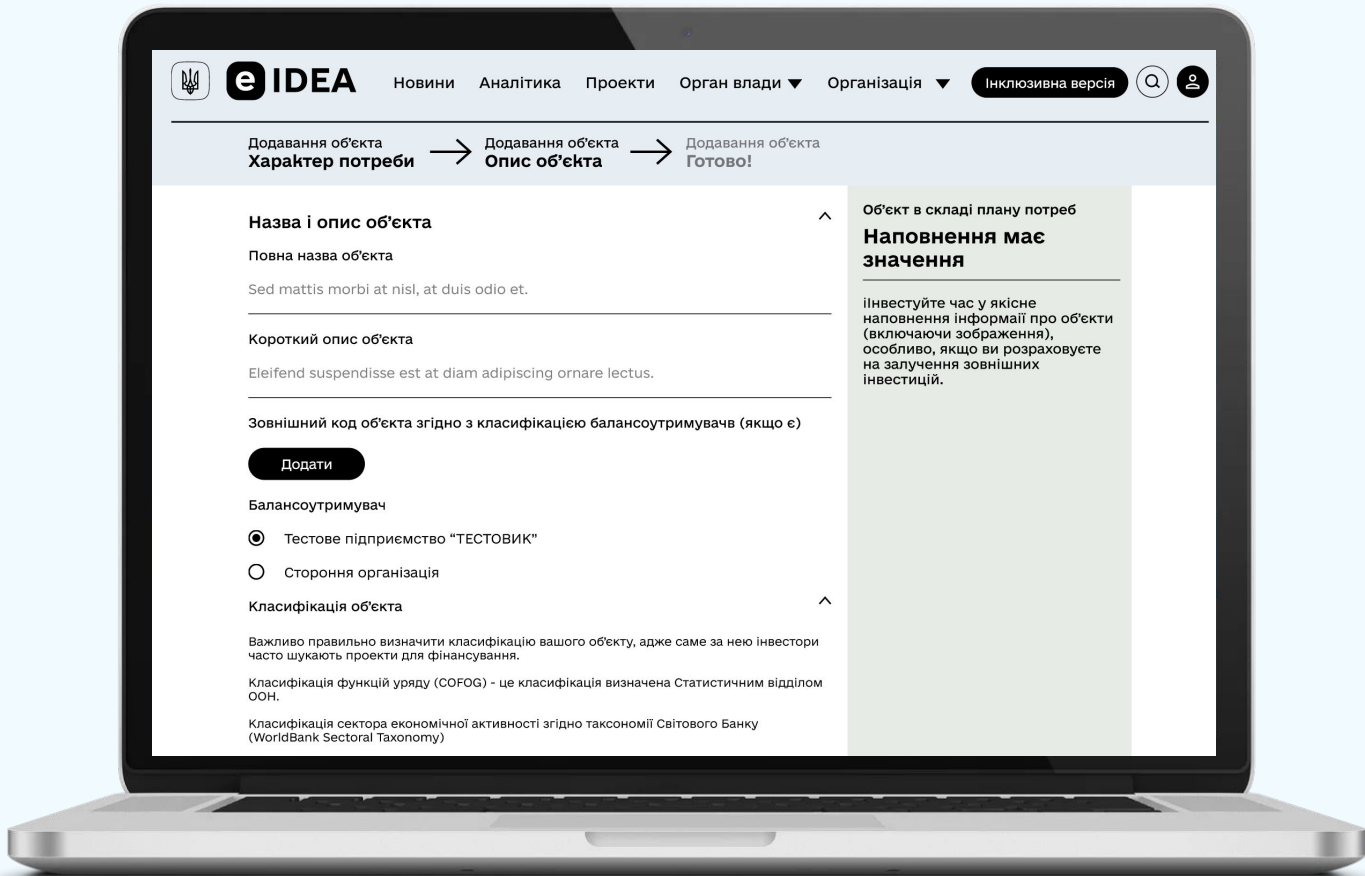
e IDEA Новини Аналітика Проекти Орган влади ▼ Організація ▼ Інклюзивна версія

Додавання об'єкта
Характер потреби → Додавання об'єкта
Опис об'єкта → Додавання об'єкта
Готово!

Назва і опис об'єкта

Повна назва об'єкта

Sed mattis morbi at nisl, at duis odio et.

Короткий опис об'єкта

Eleifend suspendisse est at diam adipiscing ornare lectus.

Зовнішній код об'єкта згідно з класифікацією балансоутримувачв (якщо є)

Додати

Балансоутримувач

Тестове підприємство "ТЕСТОВИК"

Стороння організація

Класифікація об'єкта

Важливо правильно визначити класифікацію вашого об'єкту, адже саме за нею інвестори часто шукають проекти для фінансування.

Класифікація функцій уряду (COFOG) - це класифікація визначена Статистичним відділом ООН.

Класифікація сектора економічної активності згідно таксономії Світового Банку (WorldBank Sectoral Taxonomy)

Об'єкт в складі плану потреб

Наповнення має значення

іІнвестуйте час у якісне наповнення інформаії про об'єкти (включаючи зображення), особливо, якщо ви розраховуєте на залучення зовнішніх інвестицій.